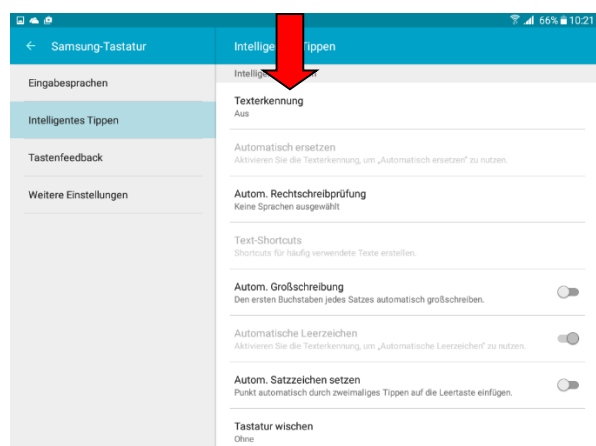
66% 10:21

← Samsung-Tastatur

Eingabesprachen

Intelligentes Tippen

Tastenfeedback

Weitere Einstellungen

Intellige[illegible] Tippen

Intellige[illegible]

Texterkennung
Aus

Automatisch ersetzen
Aktivieren Sie die Texterkennung, um „Automatisch ersetzen" zu nutzen.

Autom. Rechtschreibprüfung
Keine Sprachen ausgewählt

Text-Shortcuts
Shortcuts für häufig verwendete Texte erstellen.

Autom. Großschreibung
Den ersten Buchstaben jedes Satzes automatisch großschreiben.

Automatische Leerzeichen
Aktivieren Sie die Texterkennung, um „Automatische Leerzeichen" zu nutzen.

Autom. Satzzeichen setzen
Punkt automatisch durch zweimaliges Tippen auf die Leertaste einfügen.

Tastatur wischen
Ohne